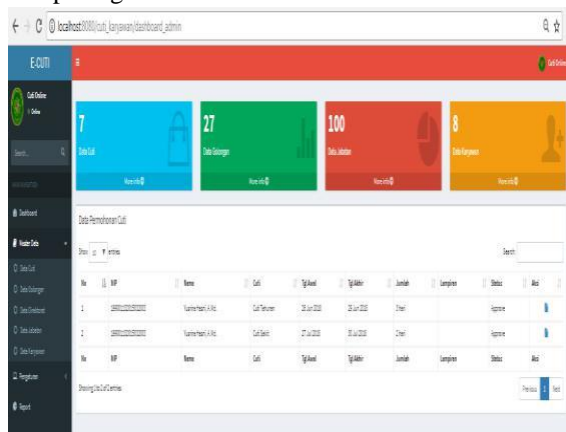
localhost:8080/cuti_karyawan/dashboard_admin

E-CUTI

Cuti Online
Online

Search...

Dashboard
Master Data
Data Cuti
Data Golongan
Data Direktorat
Data Jabatan
Data Karyawan
Pengaturan
Report

Cuti Online

7
Data Cuti
More info

27
Data Golongan
More info

100
Data Jabatan
More info

8
Data Karyawan
More info

Data Permohonan Cuti

Show 10 entries

Search:

| No | NIP | Nama | Cuti | Tgl Awal | Tgl Akhir | Jumlah | Lampiran | Status | Aksi |
|---|---|---|---|---|---|---|---|---|---|
| 1 | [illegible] | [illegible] | Cuti Tahunan | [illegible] | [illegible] | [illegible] | | Approve | |
| 2 | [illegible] | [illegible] | Cuti Sakit | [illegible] | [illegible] | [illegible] | | Approve | |
| No | NIP | Nama | Cuti | Tgl Awal | Tgl Akhir | Jumlah | Lampiran | Status | Aksi |

Showing 1 to 2 of 2 entries

Previous 1 Next